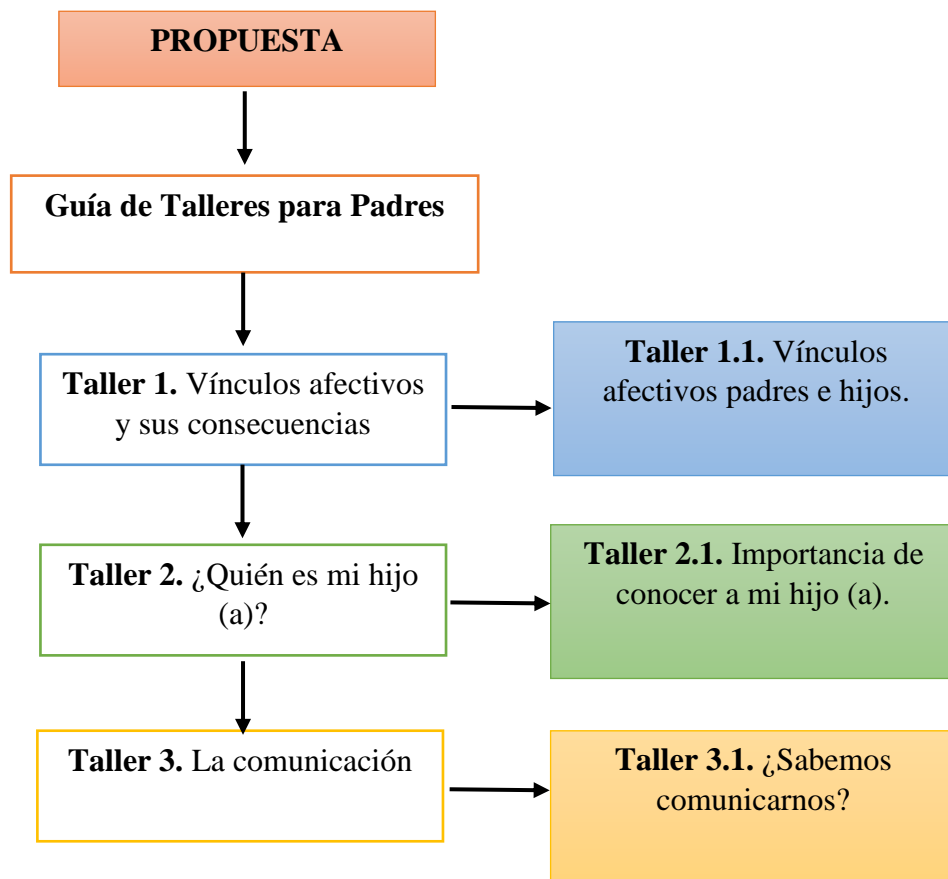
PROPUESTA

Guía de Talleres para Padres

Taller 1. Vínculos afectivos y sus consecuencias

Taller 1.1. Vínculos afectivos padres e hijos.

Taller 2. ¿Quién es mi hijo (a)?

Taller 2.1. Importancia de conocer a mi hijo (a).

Taller 3. La comunicación

Taller 3.1. ¿Sabemos comunicarnos?